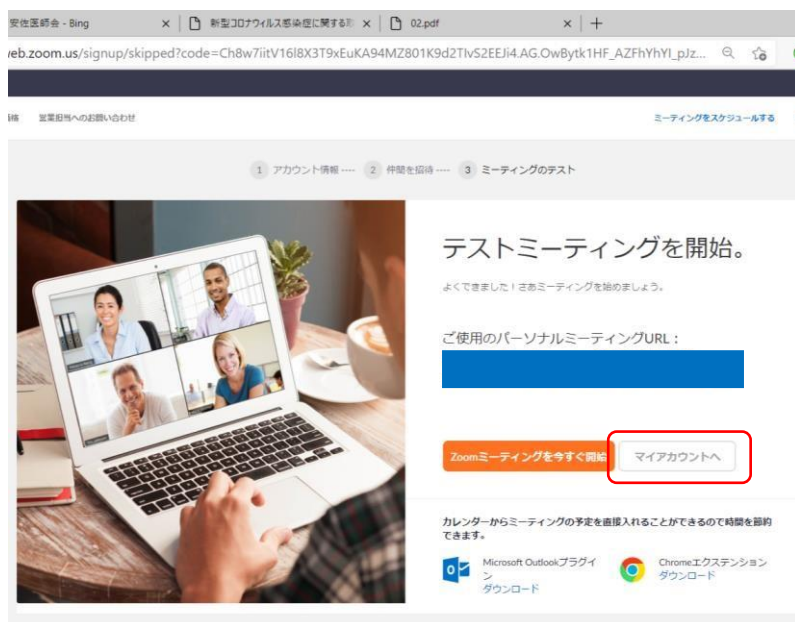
安佐医師会 - Bing ×
新型コロナウィルス感染症に関する ×
02.pdf ×
+

web.zoom.us/signup/skipped?code=Ch8w7iitV16l8X3T9xEuKA94MZ801K9d2TlvS2EEJi4.AG.OwBytk1HF_AZFhYhYl_pJz...

価格　営業担当へのお問い合わせ　ミーティングをスケジュールする

1 アカウント情報 ---- 2 仲間を招待 ---- 3 ミーティングのテスト

テストミーティングを開始。

よくできました！さあミーティングを始めましょう。

ご使用のパーソナルミーティングURL：

Zoomミーティングを今すぐ開始　マイアカウントへ

カレンダーからミーティングの予定を直接入れることができるので時間を節約できます。

Microsoft Outlookプラグイン
ダウンロード

Chromeエクステンション
ダウンロード